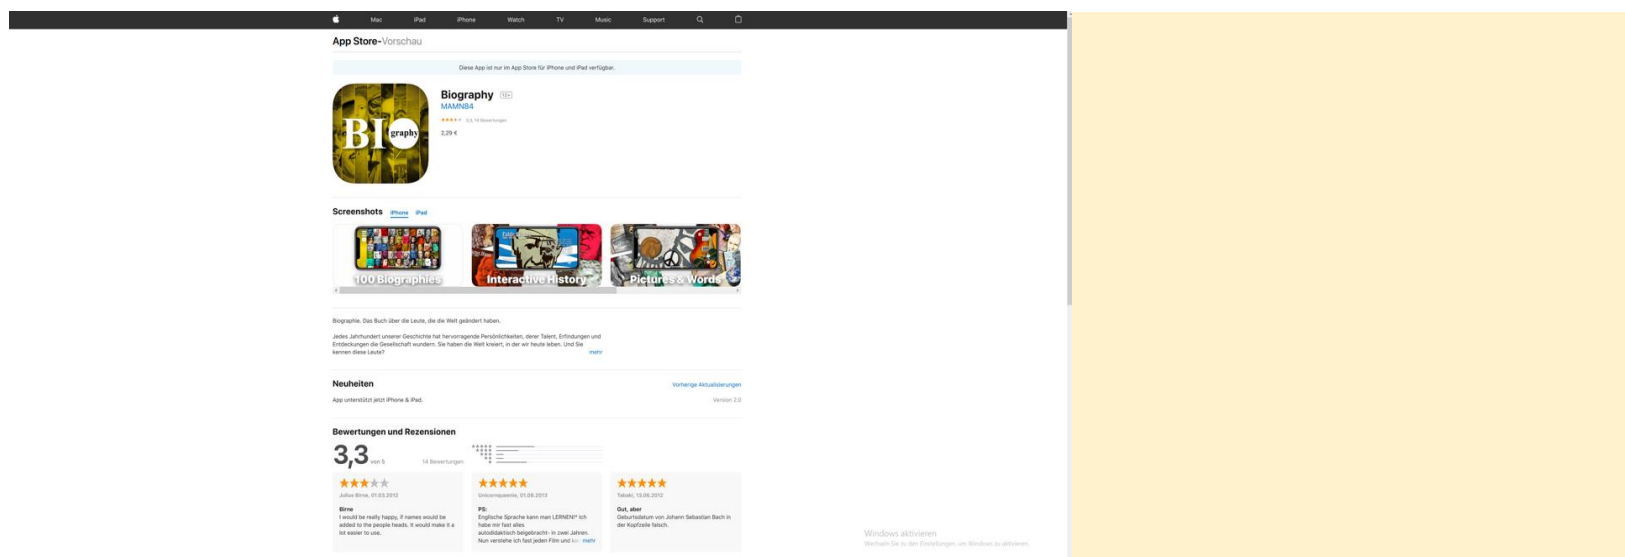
Mac iPad iPhone Watch TV Music Support

App Store-Vorschau

Diese App ist nur im App Store für iPhone und iPad verfügbar.

BIO graphy

Biography 12+
MAMN84
3,3, 14 Bewertungen
2,29 €

Screenshots iPhone iPad

100 Biographies
Interactive History
Pictures & Words

Biographie. Das Buch über die Leute, die die Welt geändert haben.

Jedes Jahrhundert unserer Geschichte hat hervorragende Persönlichkeiten, deren Talent, Erfindungen und Entdeckungen die Gesellschaft wundern. Sie haben die Welt kreiert, in der wir heute leben. Und Sie kennen diese Leute?
mehr

Neuheiten
Vorherige Aktualisierungen
App unterstützt jetzt iPhone & iPad.
Version 2.0

Bewertungen und Rezensionen

3,3 von 5
14 Bewertungen

★★★☆☆
Julius Birne, 01.03.2012
Birne
I would be really happy, if names would be added to the people heads. It would make it a lot easier to use.

★★★★★
Unicornqueenie, 01.08.2013
PS:
Englische Sprache kann man LERNEN!* Ich habe mir fast alles autodidaktisch beigebracht - in zwei Jahren. Nun verstehe ich fast jeden Film und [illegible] mehr

★★★★★
Tabaki, 13.06.2012
Gut, aber
Geburtsdatum von Johann Sebastian Bach in der Kopfzeile falsch.

Windows aktivieren
Wechseln Sie zu den Einstellungen, um Windows zu aktivieren.